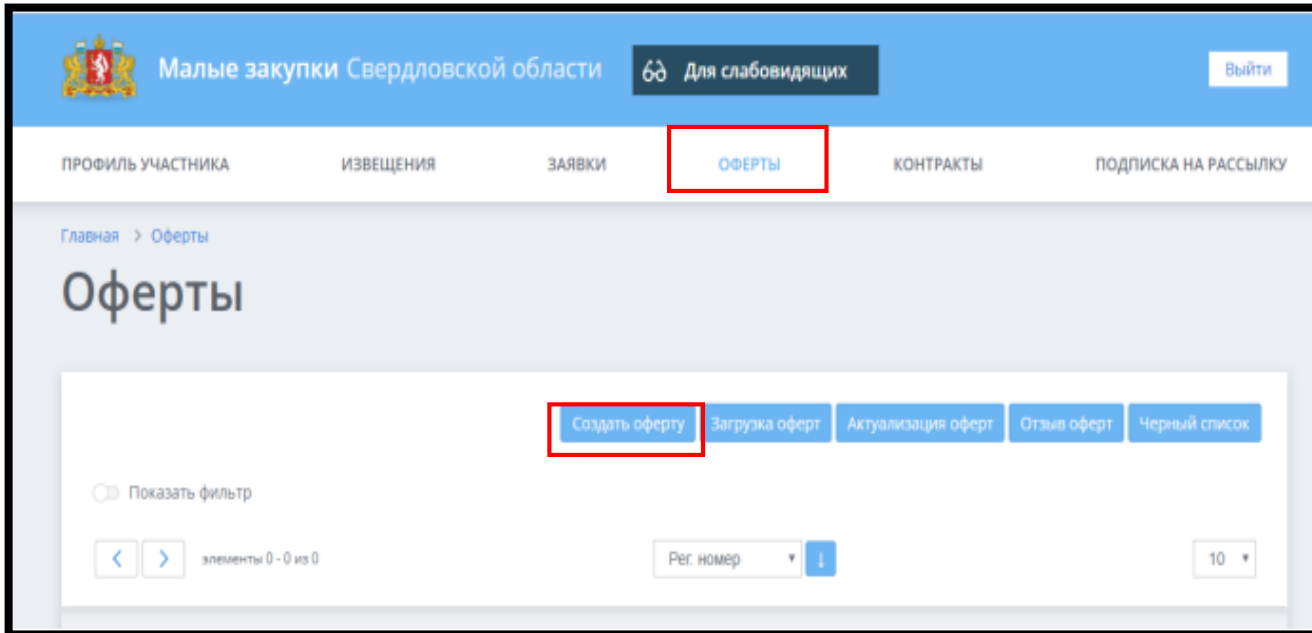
Малые закупки Свердловской области

Для слабовидящих

Выйти

ПРОФИЛЬ УЧАСТНИКА ИЗВЕЩЕНИЯ ЗАЯВКИ ОФЕРТЫ КОНТРАКТЫ ПОДПИСКА НА РАССЫЛКУ

Главная > Оферты

Оферты

Создать оферту Загрузка оферт Актуализация оферт Отзыв оферт Черный список

Показать фильтр

< > элементы 0 - 0 из 0

Рег. номер ▾ ↓

10 ▾